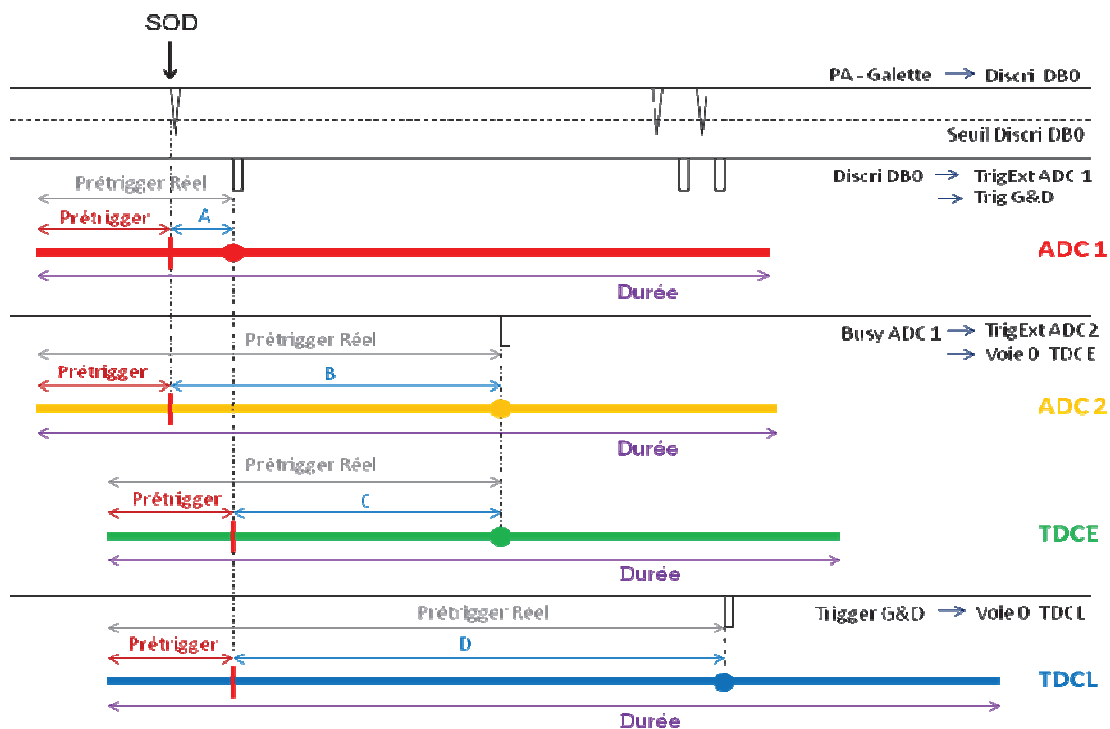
SOD

PA - Galette → Discri DB0

Seuil Discri DB0

Prétrigger Réel

Discri DB0 → TrigExt ADC 1
→ Trig G&D

Prétrigger

A

ADC 1

Durée

Prétrigger Réel

Busy ADC 1 → TrigExt ADC 2
→ Voie 0 TDC E

Prétrigger

B

ADC 2

Durée

Prétrigger Réel

Prétrigger

C

TDCE

Durée

Prétrigger Réel

Trigger G&D → Voie 0 TDC L

Prétrigger

D

TDCL

Durée